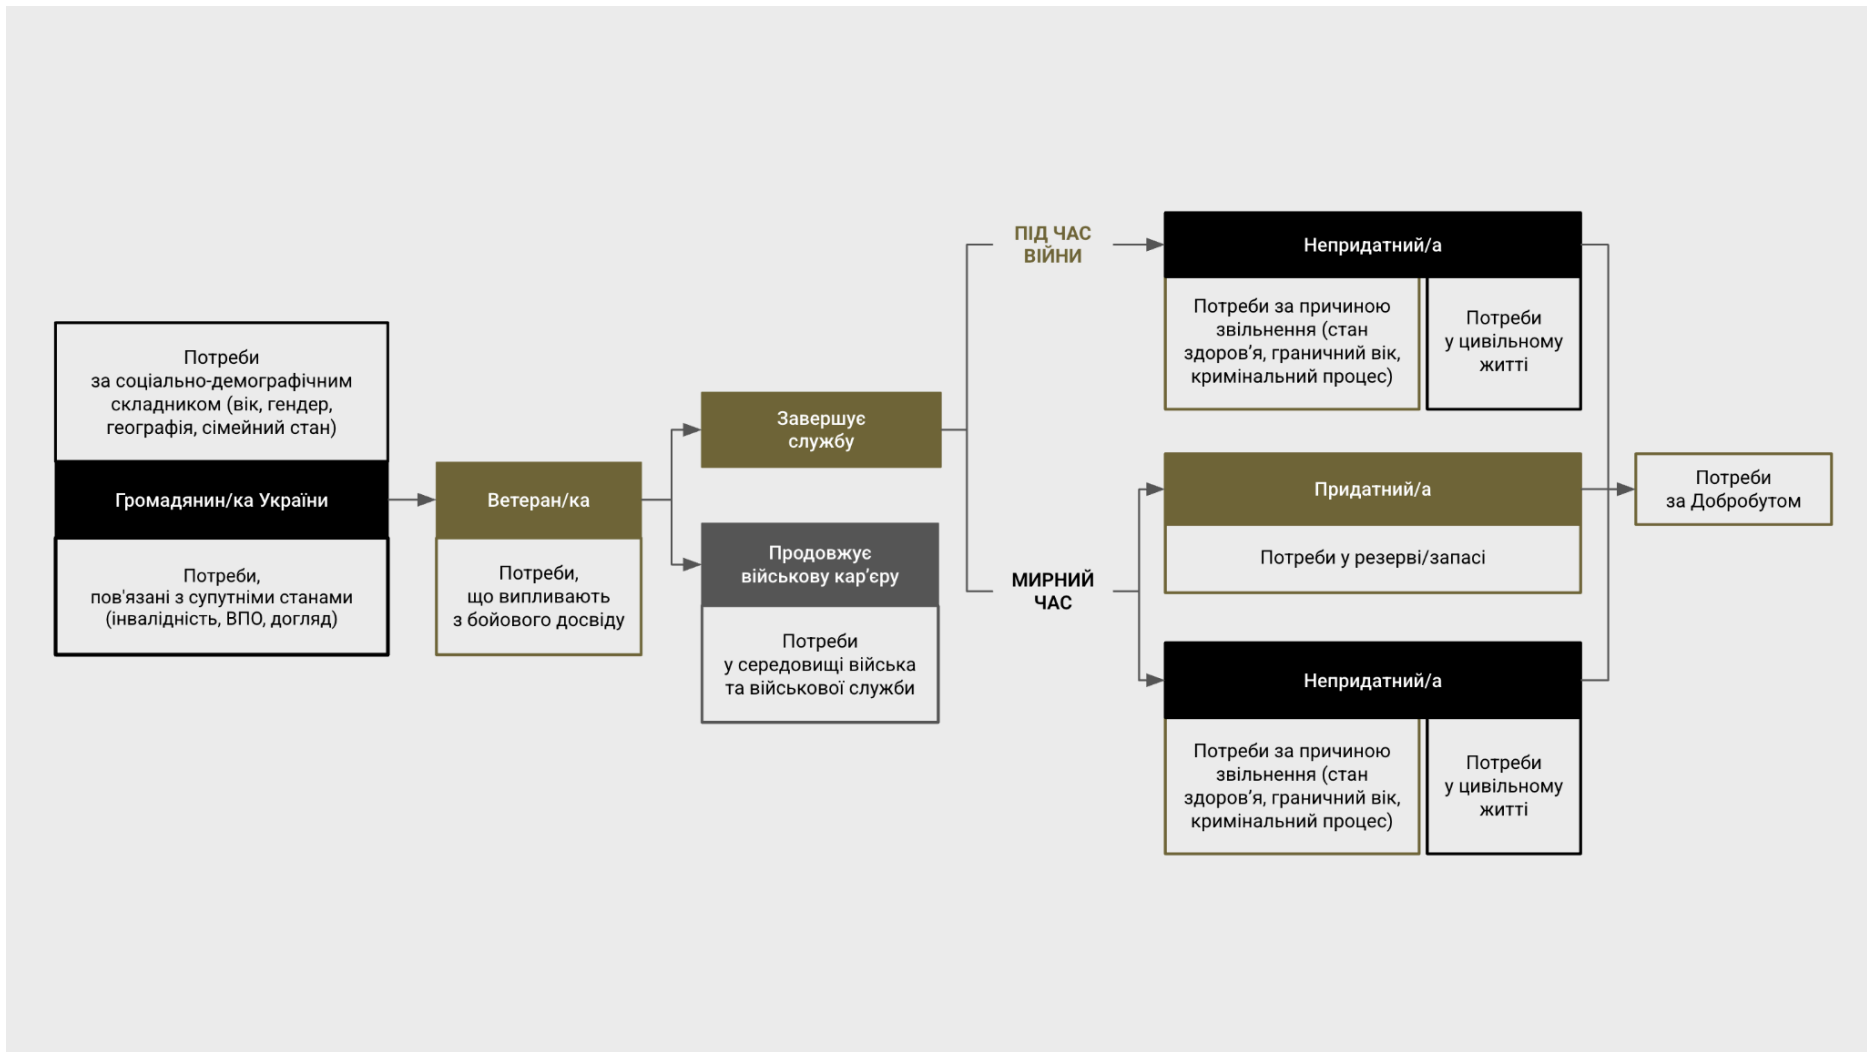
Потреби за соціально-демографічним складником (вік, гендер, географія, сімейний стан)

Громадянин/ка України

Потреби, пов'язані з супутніми станами (інвалідність, ВПО, догляд)

Ветеран/ка

Потреби, що випливають з бойового досвіду

Завершує службу

Продовжує військову кар'єру

Потреби у середовищі війська та військової служби

ПІД ЧАС ВІЙНИ

МИРНИЙ ЧАС

Непридатний/а

Потреби за причиною звільнення (стан здоров'я, граничний вік, кримінальний процес)

Потреби у цивільному житті

Придатний/а

Потреби у резерві/запасі

Непридатний/а

Потреби за причиною звільнення (стан здоров'я, граничний вік, кримінальний процес)

Потреби у цивільному житті

Потреби за Добробутом